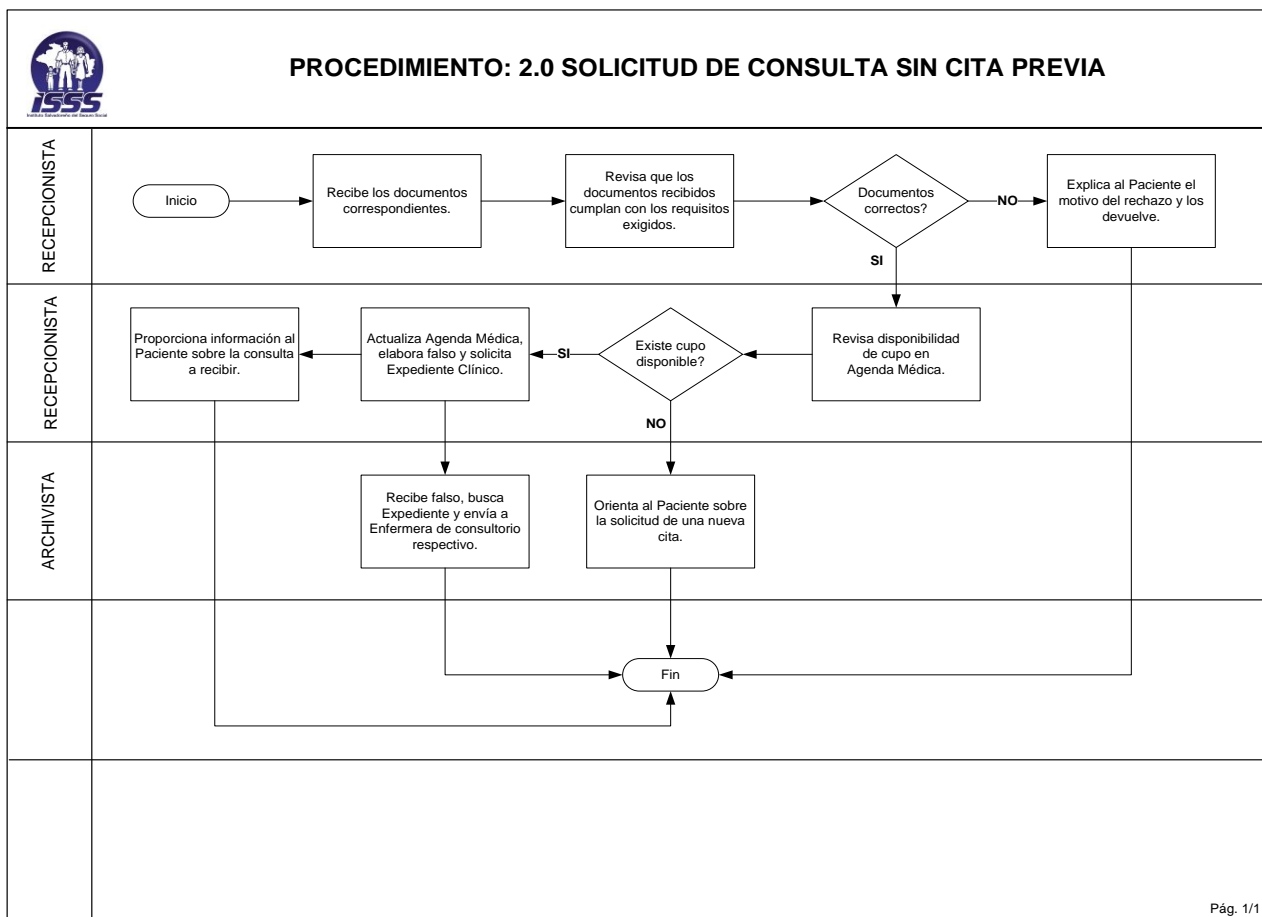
ISSS
Instituto Salvadoreño del Seguro Social

PROCEDIMIENTO: 2.0 SOLICITUD DE CONSULTA SIN CITA PREVIA

RECEPCIONISTA

Inicio

Recibe los documentos correspondientes.

Revisa que los documentos recibidos cumplan con los requisitos exigidos.

Documentos correctos?

NO

Explica al Paciente el motivo del rechazo y los devuelve.

SI

RECEPCIONISTA

Revisa disponibilidad de cupo en Agenda Médica.

Existe cupo disponible?

SI

Actualiza Agenda Médica, elabora falso y solicita Expediente Clínico.

Proporciona información al Paciente sobre la consulta a recibir.

NO

ARCHIVISTA

Recibe falso, busca Expediente y envía a Enfermera de consultorio respectivo.

Orienta al Paciente sobre la solicitud de una nueva cita.

Fin

Pág. 1/1